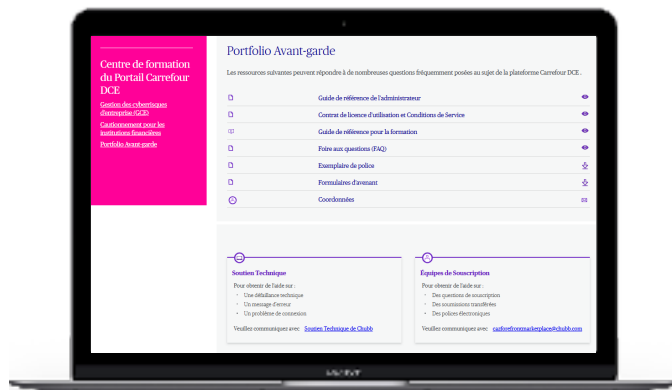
Centre de formation du Portail Carrefour DCE

Gestion des cyberrisques d'entreprise (GCE)

Cautionnement pour les institutions financières

Portfolio Avant-garde

Portfolio Avant-garde

Les ressources suivantes peuvent répondre à de nombreuses questions fréquemment posées au sujet de la plateforme Carrefour DCE.

Guide de référence de l'administrateur

Contrat de licence d'utilisation et Conditions de Service

Guide de référence pour la formation

Foire aux questions (FAQ)

Exemplaire de police

Formulaires d'avenant

Coordonnées

Soutien Technique

Pour obtenir de l'aide sur :
Une défaillance technique
Un message d'erreur
Un problème de connexion

Veuillez communiquer avec: Soutien Technique de Chubb

Équipes de Souscription

Pour obtenir de l'aide sur :
Des questions de souscription
Des soumissions transférées
Des polices électroniques

Veuillez communiquer avec: carrefourmarketplace@chubb.com